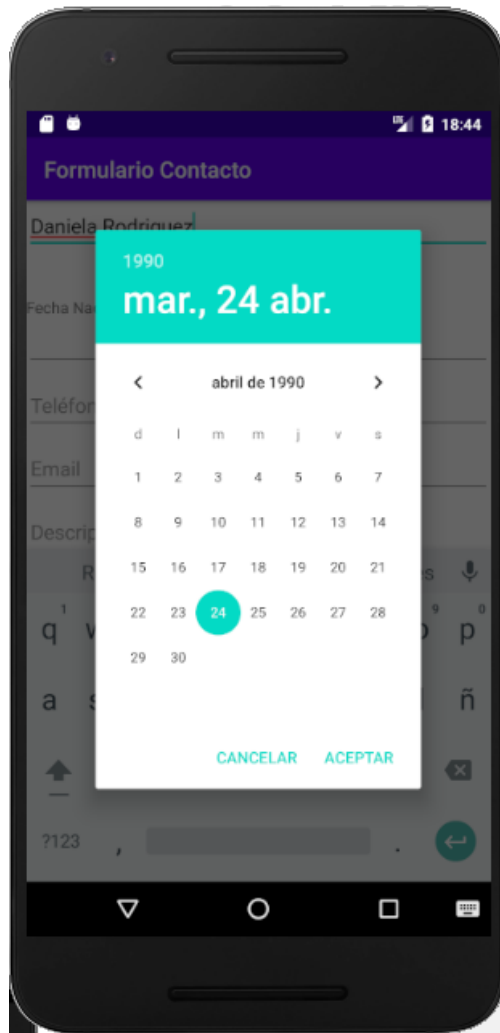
18:44

Formulario Contacto

Daniela Rodriguez

Fecha Na

Teléfon

Email

Descrip

1990

mar., 24 abr.

abril de 1990

| d | l | m | m | j | v | s |
|---|---|---|---|---|---|---|
| 1 | 2 | 3 | 4 | 5 | 6 | 7 |
| 8 | 9 | 10 | 11 | 12 | 13 | 14 |
| 15 | 16 | 17 | 18 | 19 | 20 | 21 |
| 22 | 23 | 24 | 25 | 26 | 27 | 28 |
| 29 | 30 | | | | | |

CANCELAR ACEPTAR

q w o p
1 9 0
a ñ
?123 , .